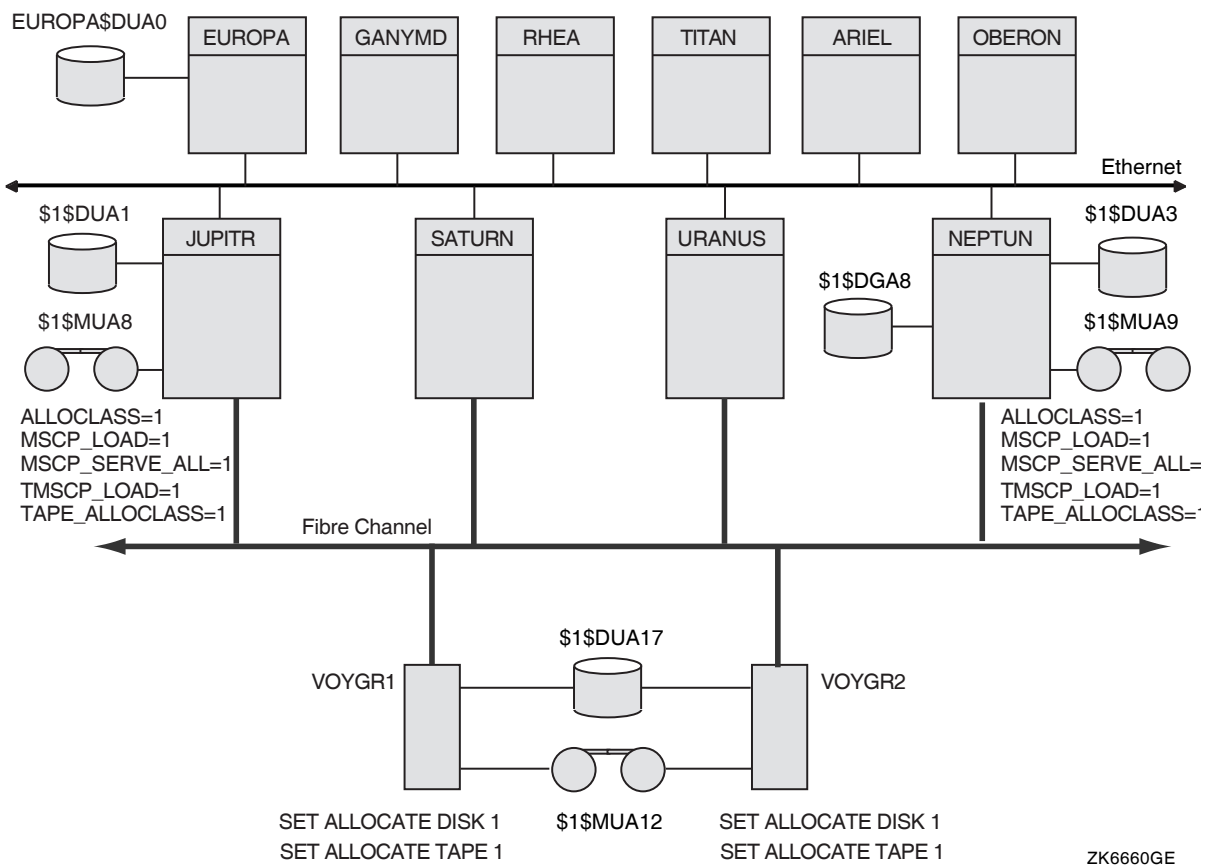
EUROPA$DUA0

EUROPA

GANYMD

RHEA

TITAN

ARIEL

OBERON

Ethernet

$1$DUA1

JUPITR

SATURN

URANUS

NEPTUN

$1$DUA3

$1$DGA8

$1$MUA8

$1$MUA9

ALLOCLASS=1
MSCP_LOAD=1
MSCP_SERVE_ALL=1
TMSCP_LOAD=1
TAPE_ALLOCLASS=1

ALLOCLASS=1
MSCP_LOAD=1
MSCP_SERVE_ALL=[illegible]
TMSCP_LOAD=1
TAPE_ALLOCLASS=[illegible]

Fibre Channel

$1$DUA17

VOYGR1

VOYGR2

SET ALLOCATE DISK 1
SET ALLOCATE TAPE 1

$1$MUA12

SET ALLOCATE DISK 1
SET ALLOCATE TAPE 1

ZK6660GE